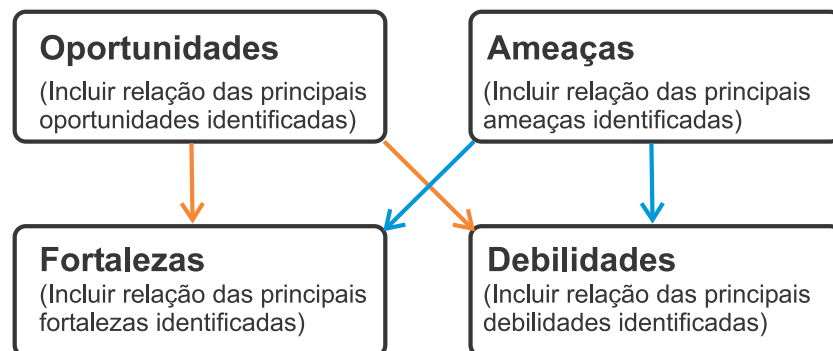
Oportunidades
(Incluir relação das principais oportunidades identificadas)

Ameaças
(Incluir relação das principais ameaças identificadas)

Fortalezas
(Incluir relação das principais fortalezas identificadas)

Debilidades
(Incluir relação das principais debilidades identificadas)